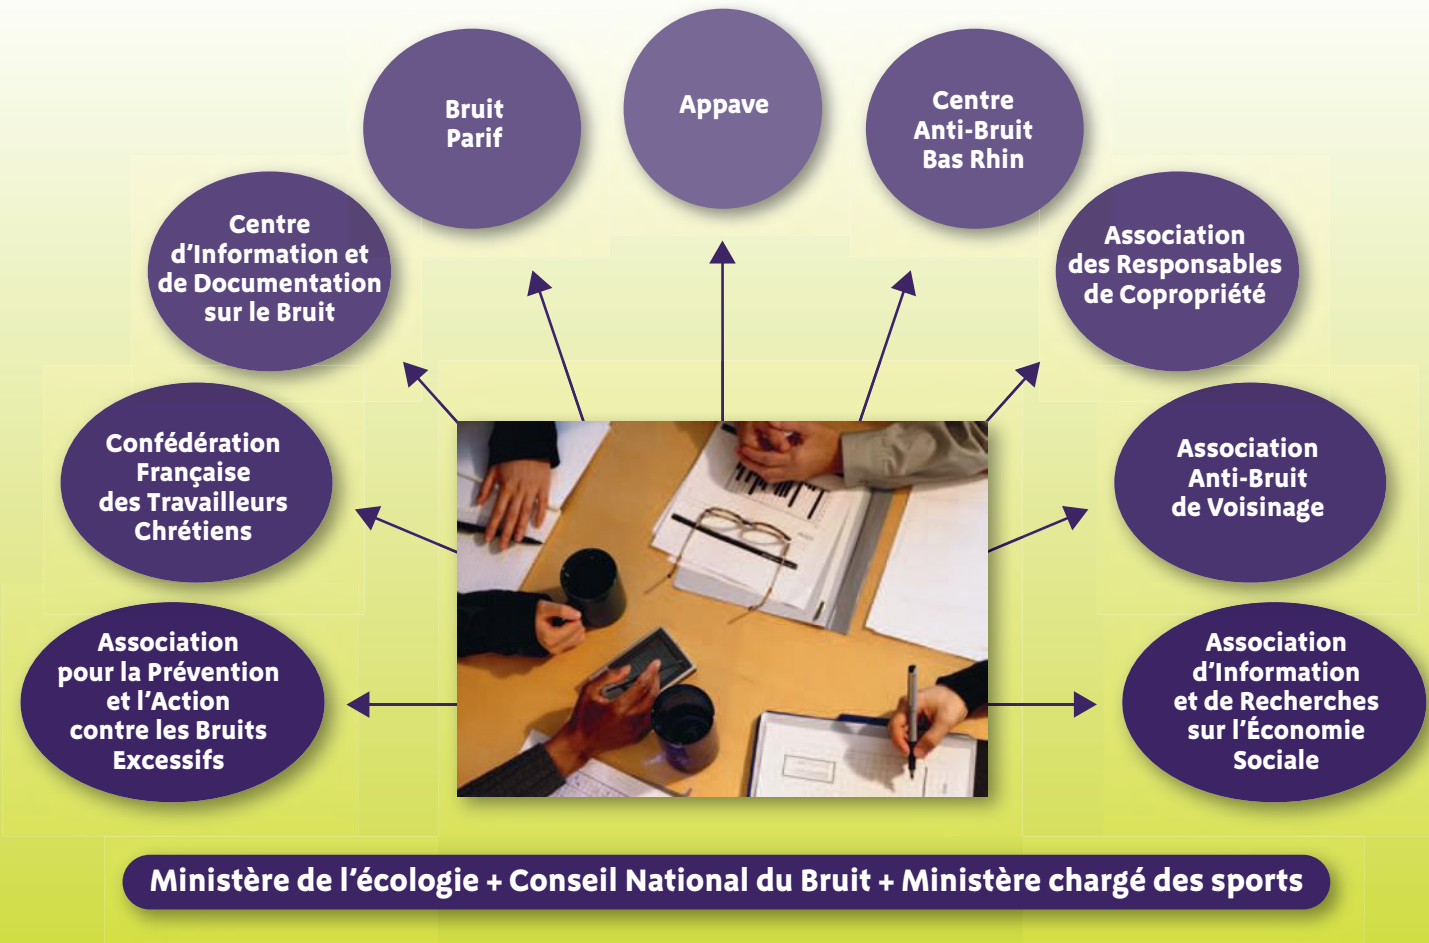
Bruit Parif

Appave

Centre Anti-Bruit Bas Rhin

Centre d'Information et de Documentation sur le Bruit

Association des Responsables de Copropriété

Confédération Française des Travailleurs Chrétiens

Association Anti-Bruit de Voisinage

Association pour la Prévention et l'Action contre les Bruits Excessifs

Association d'Information et de Recherches sur l'Économie Sociale

Ministère de l'écologie + Conseil National du Bruit + Ministère chargé des sports